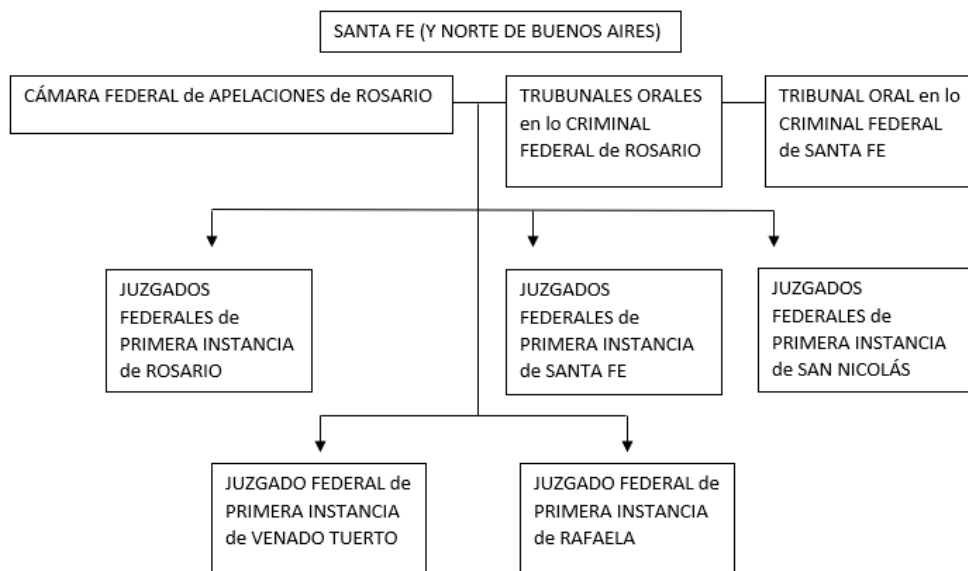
SANTA FE (Y NORTE DE BUENOS AIRES)

CÁMARA FEDERAL de APELACIONES de ROSARIO

TRUBUNALES ORALES en lo CRIMINAL FEDERAL de ROSARIO

TRIBUNAL ORAL en lo CRIMINAL FEDERAL de SANTA FE

JUZGADOS FEDERALES de PRIMERA INSTANCIA de ROSARIO

JUZGADOS FEDERALES de PRIMERA INSTANCIA de SANTA FE

JUZGADOS FEDERALES de PRIMERA INSTANCIA de SAN NICOLÁS

JUZGADO FEDERAL de PRIMERA INSTANCIA de VENADO TUERTO

JUZGADO FEDERAL de PRIMERA INSTANCIA de RAFAELA